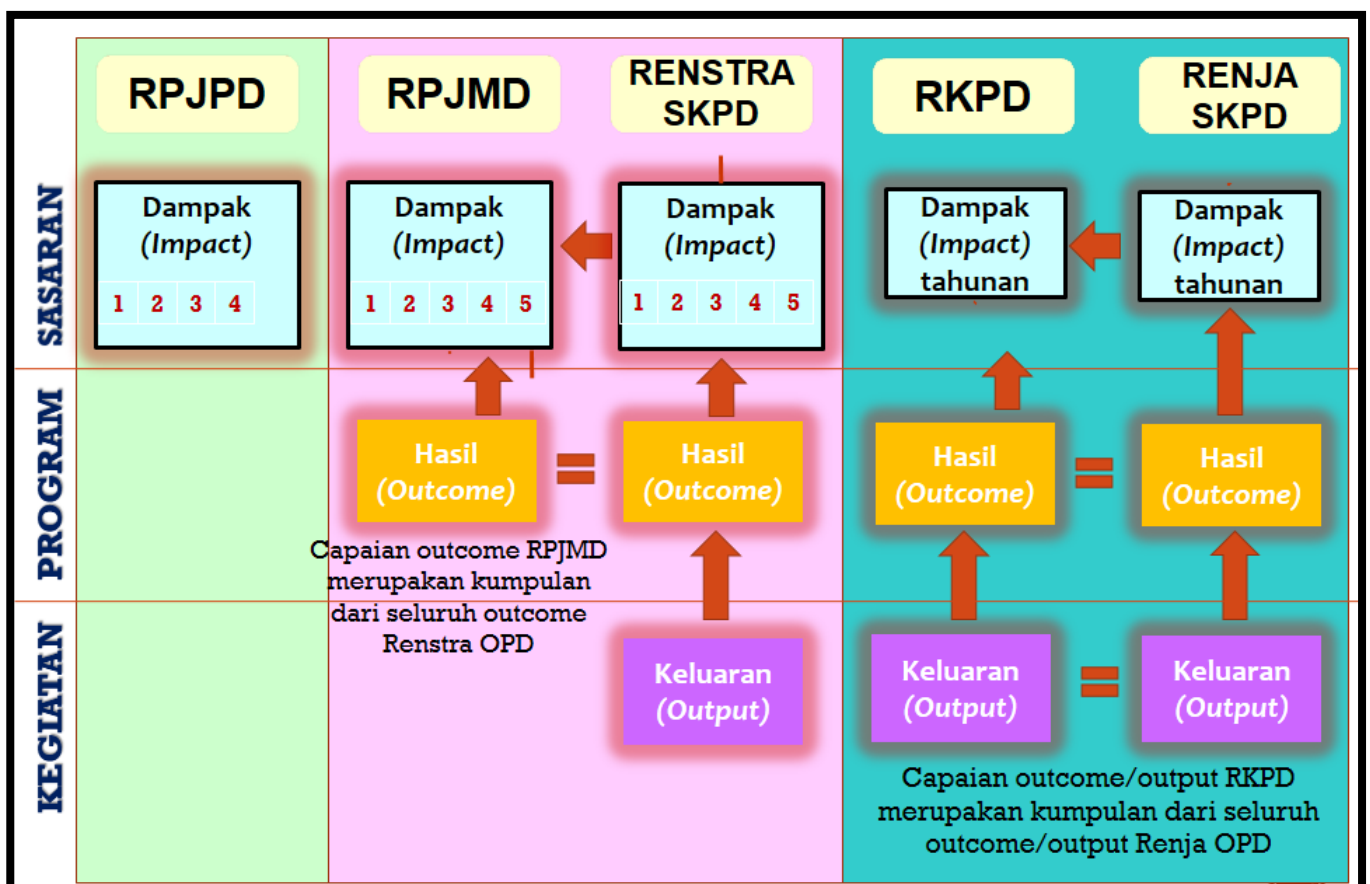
RPJPD

RPJMD

RENSTRA SKPD

RKPD

RENJA SKPD

SASARAN

Dampak (Impact)

1 2 3 4

Dampak (Impact)

1 2 3 4 5

Dampak (Impact)

1 2 3 4 5

Dampak (Impact) tahunan

Dampak (Impact) tahunan

PROGRAM

Hasil (Outcome)

=

Hasil (Outcome)

Hasil (Outcome)

=

Hasil (Outcome)

Capaian outcome RPJMD merupakan kumpulan dari seluruh outcome Renstra OPD

KEGIATAN

Keluaran (Output)

Keluaran (Output)

=

Keluaran (Output)

Capaian outcome/output RKPD merupakan kumpulan dari seluruh outcome/output Renja OPD